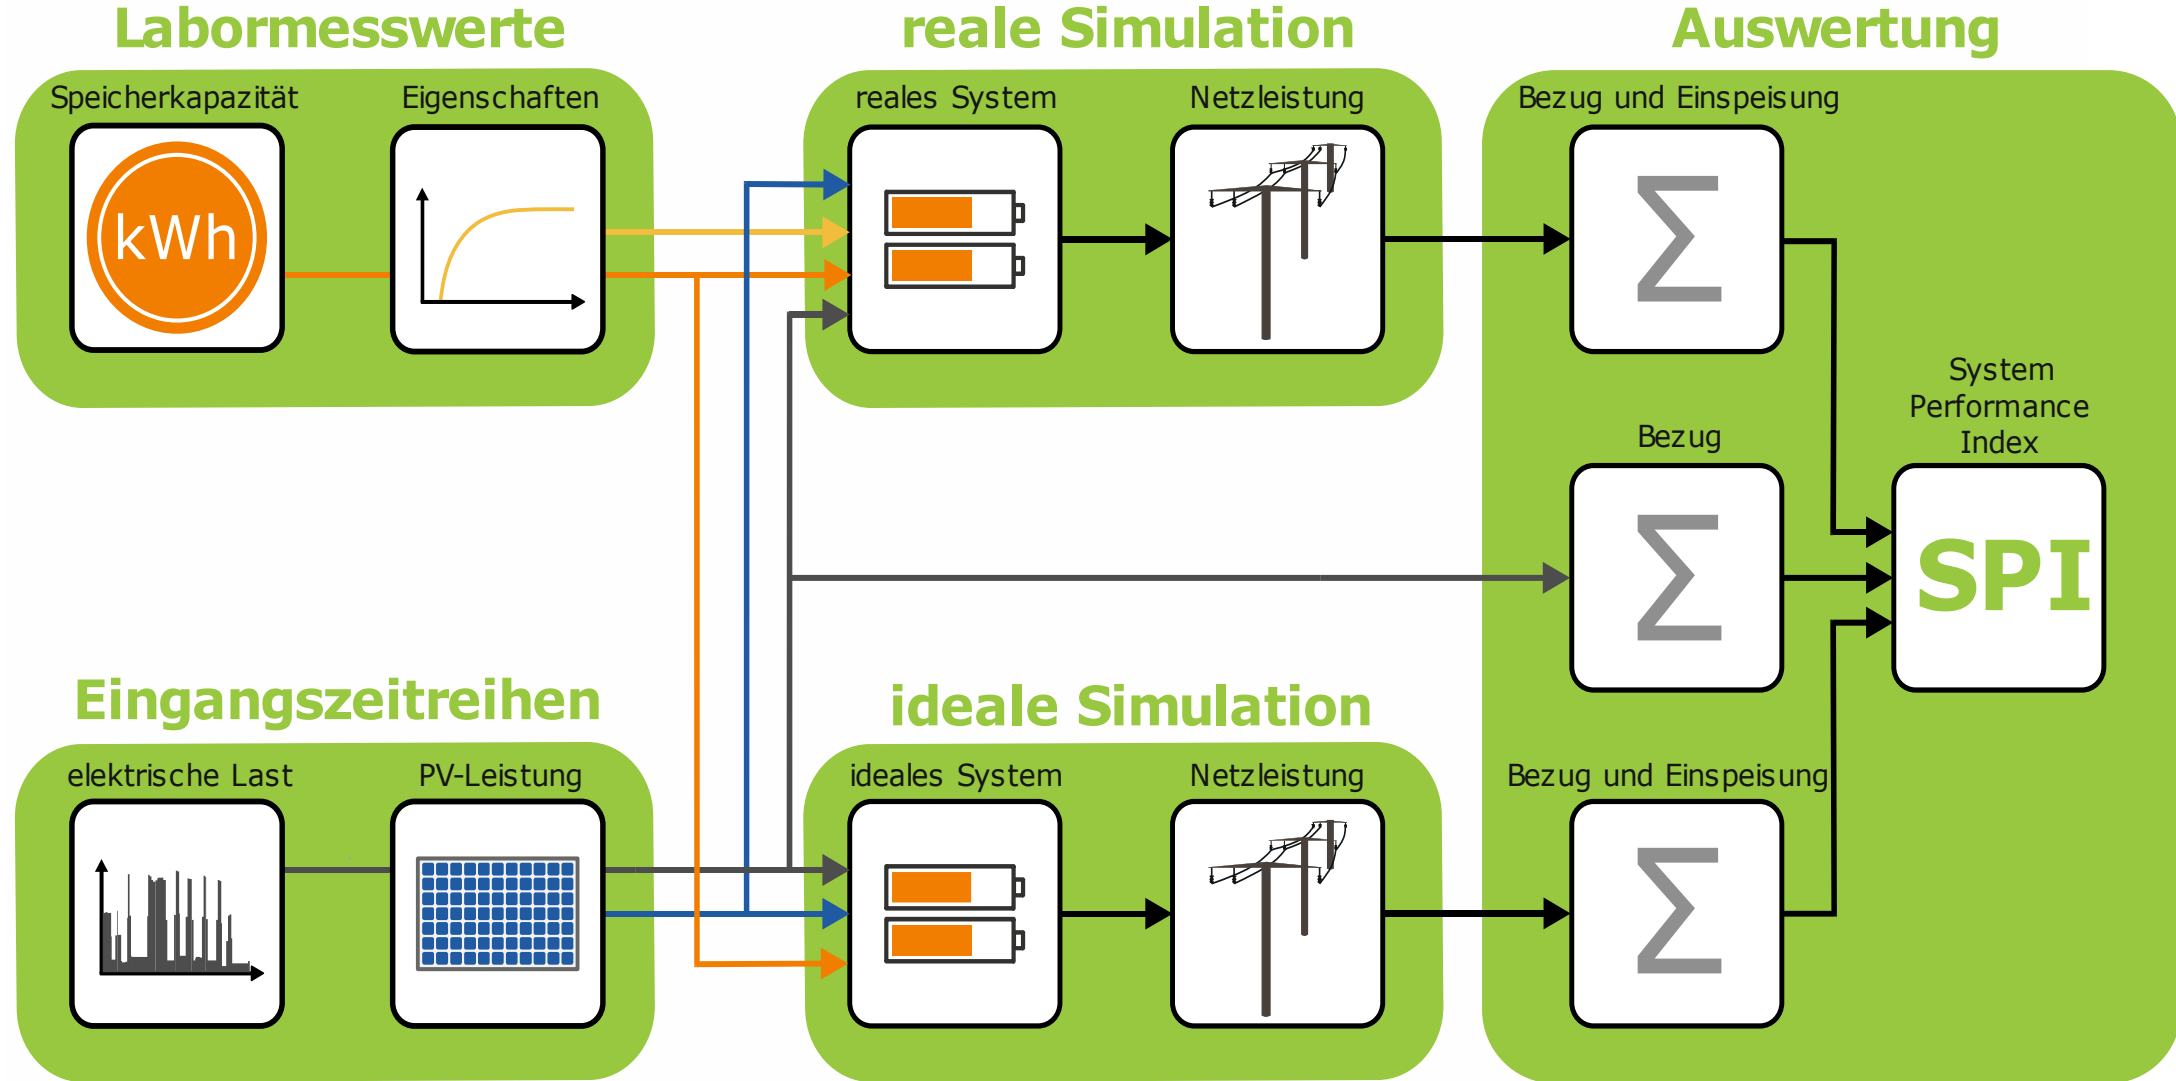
Labormesswerte

Speicherkapazität

kWh

Eigenschaften

reale Simulation

reales System

Netzleistung

Auswertung

Bezug und Einspeisung

$\sum$

System Performance Index

Bezug

$\sum$

SPI

Eingangszeitreihen

elektrische Last

PV-Leistung

ideale Simulation

ideales System

Netzleistung

Bezug und Einspeisung

$\sum$